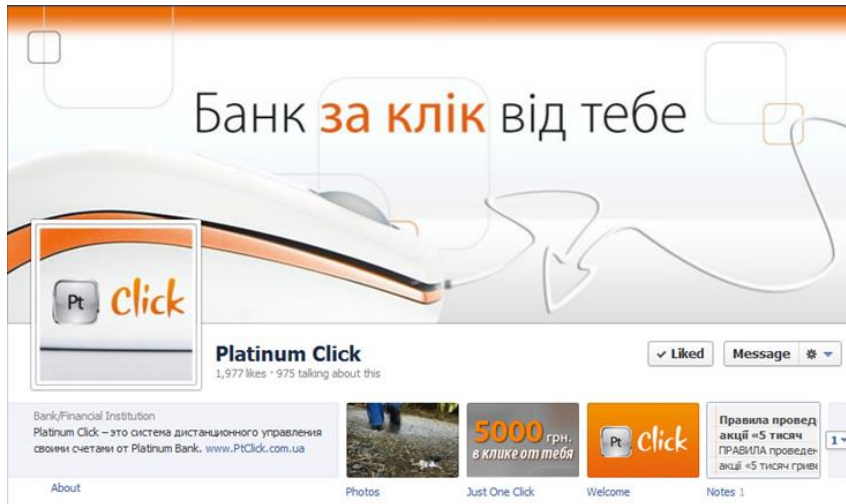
Банк за клік від тебе

Pt Click

Platinum Click
1,977 likes · 975 talking about this

✓ Liked
Message

Bank/Financial Institution
Platinum Click – это система дистанционного управления своими счетами от Platinum Bank. www.PtClick.com.ua

About

Photos

5000 грн.
в клике от тебя
Just One Click

Pt Click
Welcome

Правила провед
акції «5 тисяч
ПРАВИЛА проведен
акції «5 тисяч гриве
Notes 1

1